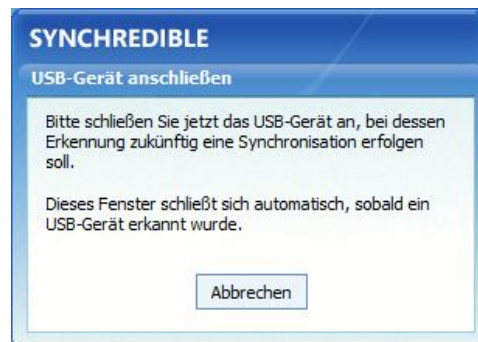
SYNCHREDIBLE

USB-Gerät anschließen

Bitte schließen Sie jetzt das USB-Gerät an, bei dessen Erkennung zukünftig eine Synchronisation erfolgen soll.

Dieses Fenster schließt sich automatisch, sobald ein USB-Gerät erkannt wurde.

Abbrechen